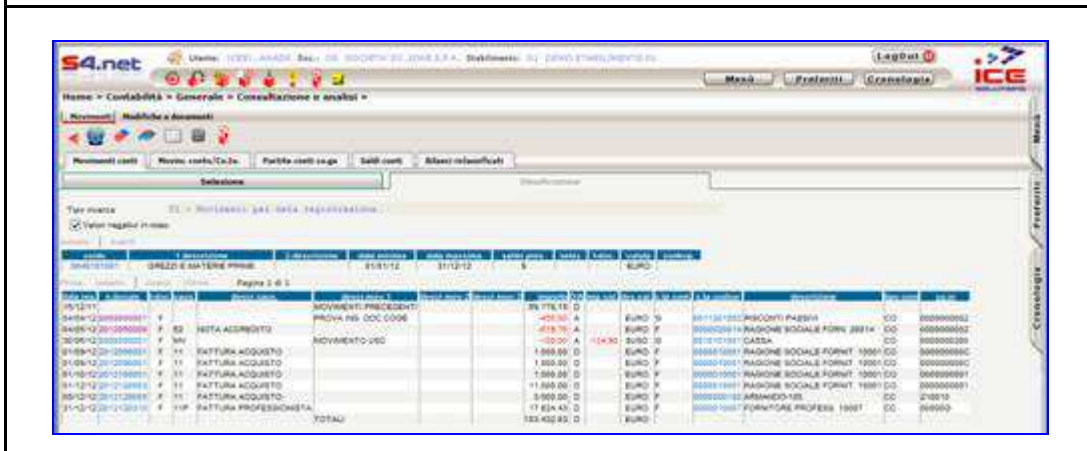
S4.net

Utente: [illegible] Soc.: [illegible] Stabilimento: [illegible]

Logout

Menù Preferiti Cronologia

ICE

Home > Contabilità > Generale > Consultazione e analisi >

Movimenti Modifiche e documenti

Movimenti conti | Movim. conto/Co.Ju. | Partite conti co.ge | Saldi conti | Bilanci riclassificati

Selezione | Visualizzazione

Tipo ricerca 01 - Movimenti per data registrazione

Valori negativi in rosso

| conto | 1 descrizione | 2 descrizione | data minima | data massima | saldo prec. | totale | Valuta |
|---|---|---|---|---|---|---|---|
| 3640101001 | GREZZI E MATERIE PRIME | | 01/01/12 | 31/12/12 | 5 | | EURO |

Pagina 1 di 1

| Data | N. | | | Descrizione | | | | Importo | D/A | | | Valuta | | | Descrizione | | |
|---|---|---|---|---|---|---|---|---|---|---|---|---|---|---|---|---|---|
| 31/12/11 | | | | | MOVIMENTI PRECEDENTI | | | 39.778,15 | D | | | | | | | | |
| 04/04/12 | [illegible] | F | | | PROVA INS. DOC COGE | | | -450,00 | A | | | EURO | S | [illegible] | RISCONTI PASSIVI | CO | 0000000002 |
| 04/05/12 | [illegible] | F | 83 | NOTA ACCREDITO | | | | -818,76 | A | | | EURO | F | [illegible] | RAGIONE SOCIALE FORN. 20014 | CO | 0000000002 |
| 30/06/12 | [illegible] | F | MV | | MOVIMENTO USO | | | -100,00 | A | -124,50 | | EURO | S | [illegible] | CASSA | CO | 0000000200 |
| 01/09/12 | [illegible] | F | 11 | FATTURA ACQUISTO | | | | 1.000,00 | D | | | EURO | F | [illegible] | RAGIONE SOCIALE FORNIT. 10001 | CO | 0000000001 |
| 01/09/12 | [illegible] | F | 11 | FATTURA ACQUISTO | | | | 1.000,00 | D | | | EURO | F | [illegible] | RAGIONE SOCIALE FORNIT. 10001 | CO | 0000000001 |
| 01/10/12 | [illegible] | F | 11 | FATTURA ACQUISTO | | | | 1.000,00 | D | | | EURO | F | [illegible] | RAGIONE SOCIALE FORNIT. 10001 | CO | 0000000001 |
| 01/12/12 | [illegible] | F | 11 | FATTURA ACQUISTO | | | | 11.000,00 | D | | | EURO | F | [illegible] | RAGIONE SOCIALE FORNIT. 10001 | CO | 0000000001 |
| 05/12/12 | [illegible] | F | 11 | FATTURA ACQUISTO | | | | 3.000,00 | D | | | EURO | F | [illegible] | ARMANDO-105 | CC | 210010 |
| 31/12/12 | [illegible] | F | 11P | FATTURA PROFESSIONISTA | | | | 17.624,43 | D | | | EURO | F | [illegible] | FORNITORE PROFESS. 10007 | CC | 000003 |
| | | | | | TOTALI | | | 153.402,83 | D | | | EURO | | | | | |

Menù Preferiti Cronologia